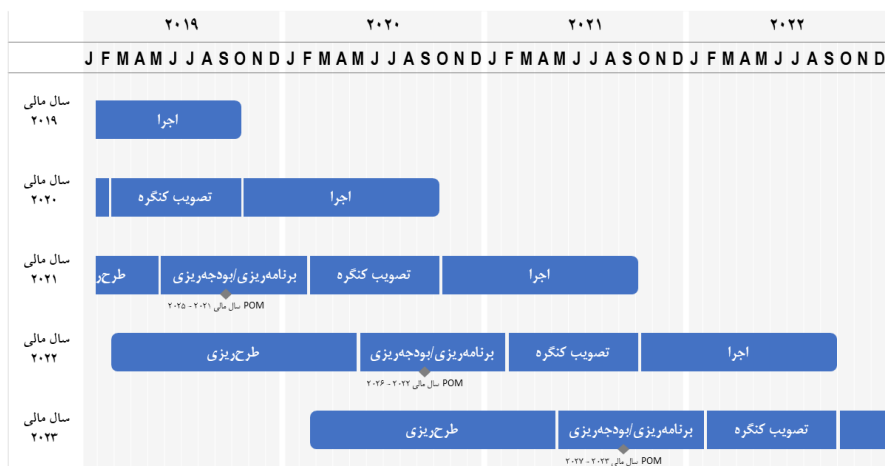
۲۰۱۹ ۲۰۲۰ ۲۰۲۱ ۲۰۲۲

J F M A M J J A S O N D J F M A M J J A S O N D J F M A M J J A S O N D J F M A M J J A S O N D

سال مالی ۲۰۱۹

اجرا

سال مالی ۲۰۲۰

تصویب کنگره

اجرا

سال مالی ۲۰۲۱

طرح‌ر

برنامه‌ریزی/بودجه‌ریزی

تصویب کنگره

اجرا

POM سال مالی ۲۰۲۱ - ۲۰۲۵

سال مالی ۲۰۲۲

طرح‌ریزی

برنامه‌ریزی/بودجه‌ریزی

تصویب کنگره

اجرا

POM سال مالی ۲۰۲۲ - ۲۰۲۶

سال مالی ۲۰۲۳

طرح‌ریزی

برنامه‌ریزی/بودجه‌ریزی

تصویب کنگره

POM سال مالی ۲۰۲۳ - ۲۰۲۷